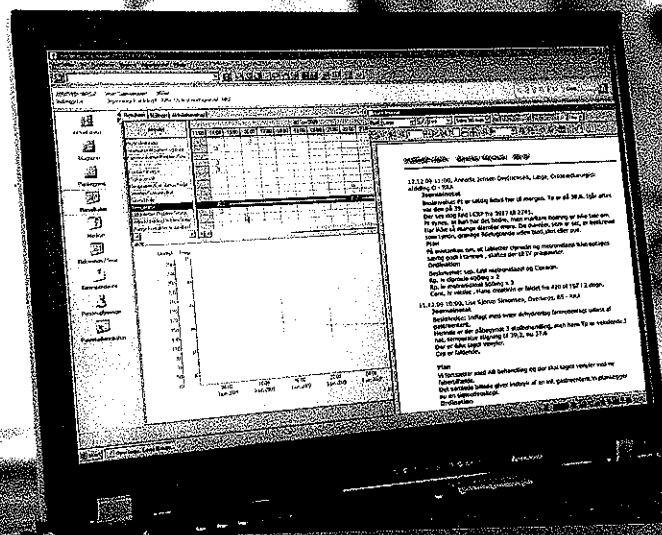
12.12.09 11:00, Annette Jensen Overlæge, Læge, Ortopædkirurgisk afdeling O - SKA
Journalnotat

Kardex
Diagnoser
Planlægning
Resultater
Medicin
Fakturering
Sommenstiller
Persondiagnose

15.12.09 10:00, Lise Kjærup Simonsen, Overlæge, 65 - SKA
Journalnotat

Plan
Ordination